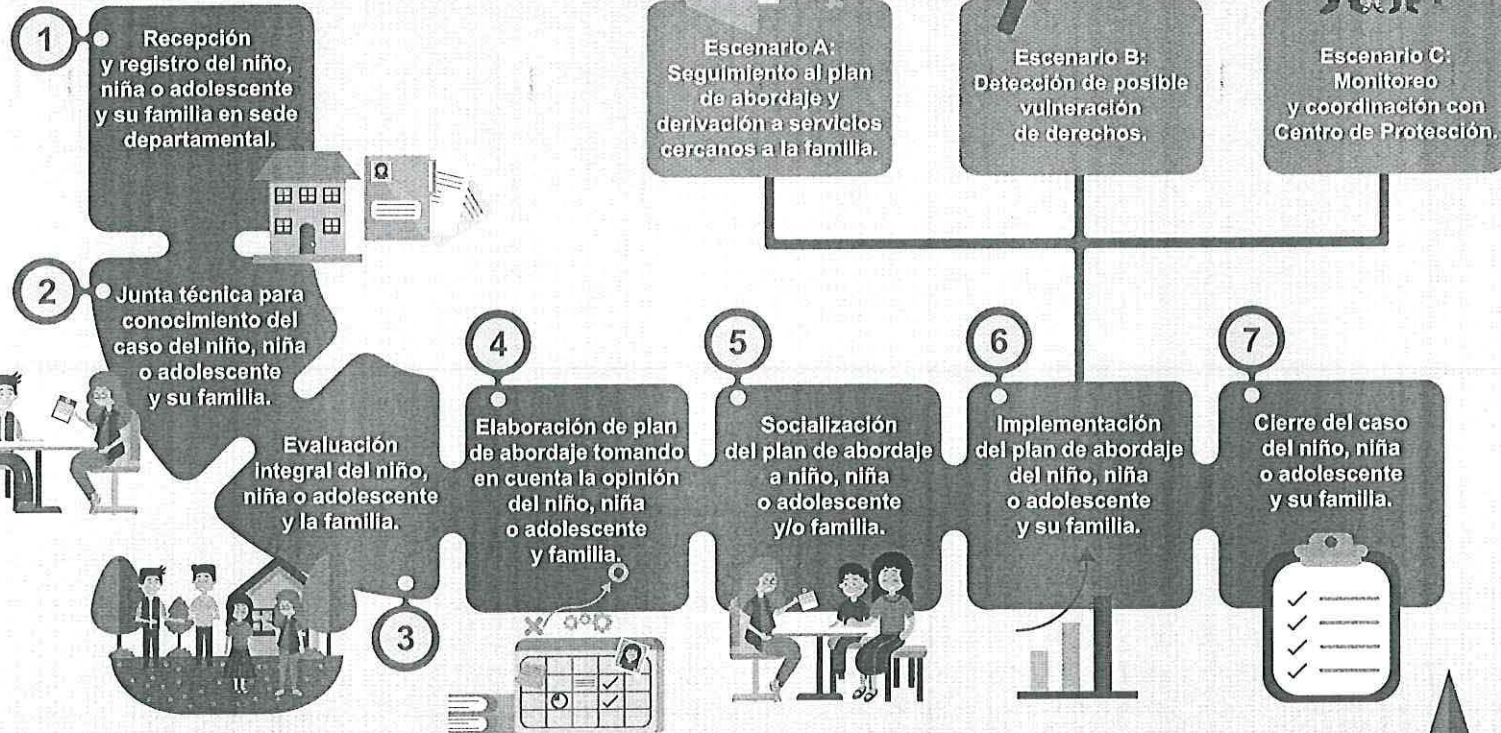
1 Recepción y registro del niño, niña o adolescente y su familia en sede departamental.

2 Junta técnica para conocimiento del caso del niño, niña o adolescente y su familia.

3 Evaluación integral del niño, niña o adolescente y la familia.

4 Elaboración de plan de abordaje tomando en cuenta la opinión del niño, niña o adolescente y familia.

5 Socialización del plan de abordaje a niño, niña o adolescente y/o familia.

6 Implementación del plan de abordaje del niño, niña o adolescente y su familia.

Escenario A: Seguimiento al plan de abordaje y derivación a servicios cercanos a la familia.

Escenario B: Detección de posible vulneración de derechos.

Escenario C: Monitoreo y coordinación con Centro de Protección.

7 Cierre del caso del niño, niña o adolescente y su familia.